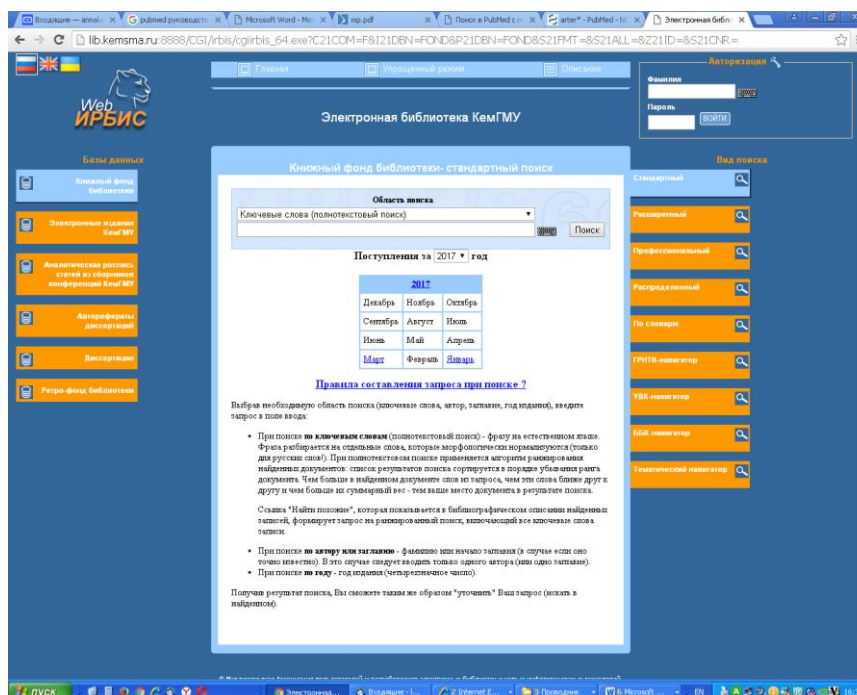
Входящие – annals × | pubmed руководств × | Microsoft Word - Me × | mp.pdf × | Поиск в PubMed с × | arter* - PubMed - × | Электронная библ ×

lib.kemsma.ru:8888/CGI/irbis/cgirbis_64.exe?C21COM=F&I21DBN=FOND&P21DBN=FOND&S21FMT=&S21ALL=&Z21ID=&S21CNR=

Web ИРБИС

Главная | Упрощенный режим | Описание

Электронная библиотека КемГМУ

Авторизация
Фамилия
Пароль
ВОЙТИ

Базы данных
Книжный фонд библиотеки
Электронные издания КемГМУ
Аналитическая роспись статей из сборников конференций КемГМУ
Автореферати диссертаций
Диссертации
Ретро-фонд библиотеки

Книжный фонд библиотеки- стандартный поиск

Область поиска
Ключевые слова (полнотекстовый поиск)
Поиск

Поступления за 2017 год

| 2017 | | |
|---|---|---|
| Декабрь | Ноябрь | Октябрь |
| Сентябрь | Август | Июль |
| Июнь | Май | Апрель |
| Март | Февраль | Январь |

Правила составления запроса при поиске ?

Выбрав необходимую область поиска (ключевые слова, автор, заглавие, год издания), введите запрос в поле ввода:

• При поиске по ключевым словам (полнотекстовый поиск) - фразу на естественном языке. Фраза разбирается на отдельные слова, которые морфологически нормализуются (только для русских слов!). При полнотекстовом поиске применяется алгоритм ранжирования найденных документов: список результатов поиска сортируется в порядке убывания ранга документов. Чем больше в найденном документе слов из запроса, чем эти слова ближе друг к другу и чем больше их суммарный вес - тем выше место документа в результате поиска.

Ссылка "Найти похожие", которая показывается в библиографическом описании найденных записей, формирует запрос на ранжированный поиск, включающий все ключевые слова записи.

• При поиске по автору или заглавию - фамилию или начало заглавия (в случае если оно точно известно). В это случае следует вводить только одного автора (или одно заглавие).
• При поиске по году - год издания (четырехзначное число).

Получив результат поиска, Вы сможете таким же образом "уточнить" Ваш запрос (искать в найденном).

Вид поиска
Стандартный
Расширенный
Профессиональный
Распределенный
По словарю
ГРНТИ-навигатор
УДК-навигатор
ББК-навигатор
Тематический навигатор

ПУСК | Электронная... | Входящие - ... | 2 Internet E... | 3 Проводник | 6 Microsoft ... | EN